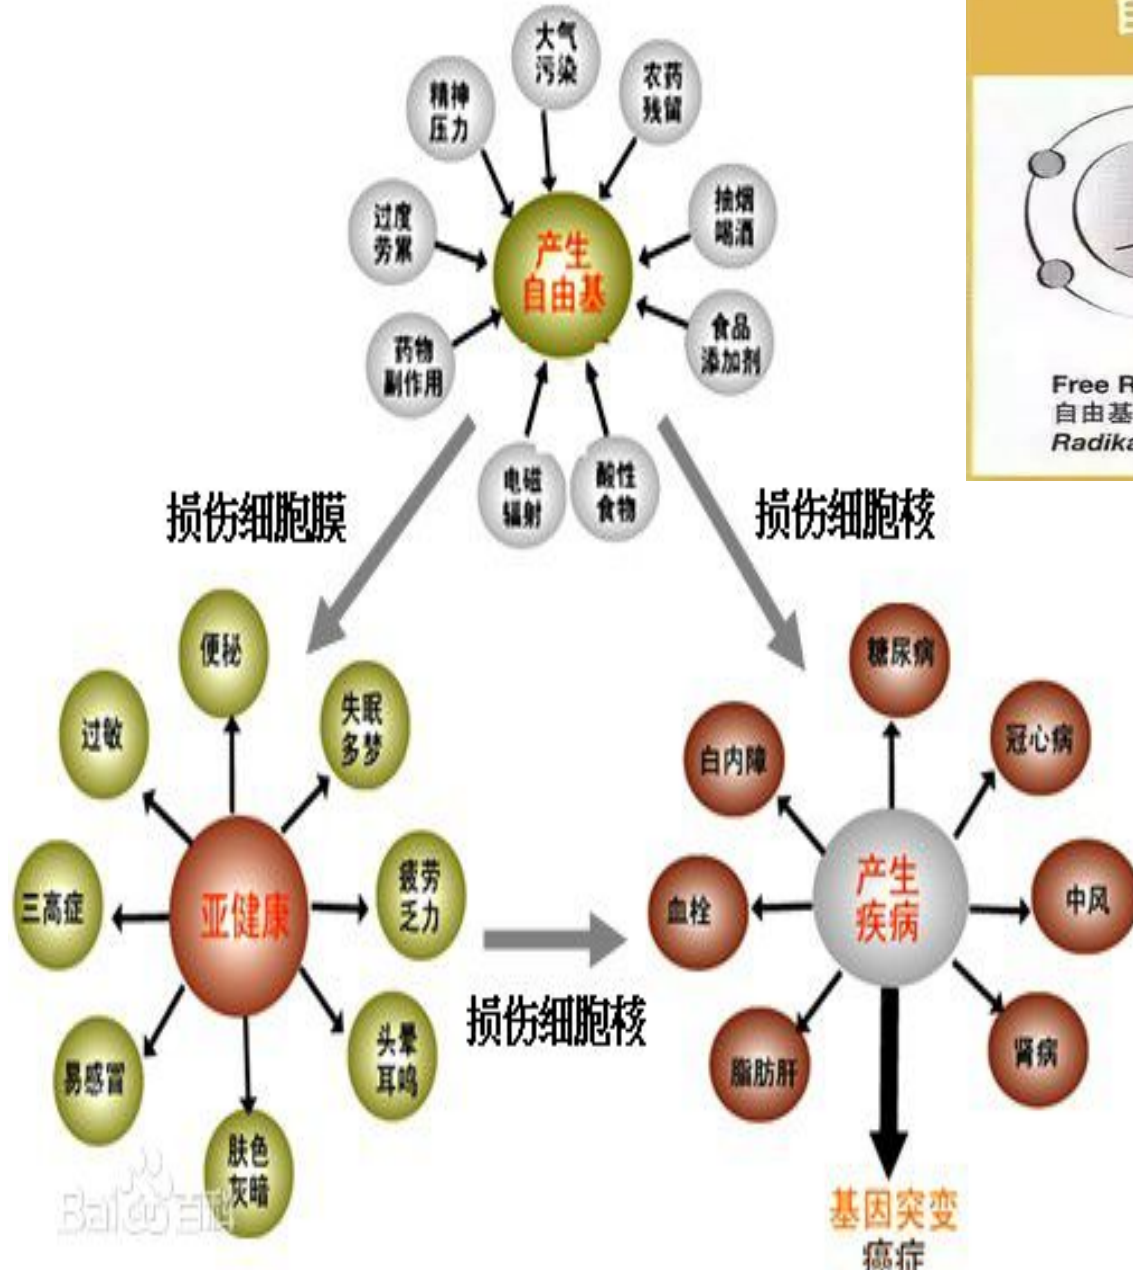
大气污染

农药残留

精神压力

抽烟喝酒

过度劳累

产生自由基

食品添加剂

药物副作用

电磁辐射

酸性食物

损伤细胞膜

损伤细胞核

便秘

过敏

失眠多梦

三高症

亚健康

疲劳乏力

易感冒

头晕耳鸣

肤色灰暗

损伤细胞核

糖尿病

白内障

冠心病

血栓

产生疾病

中风

脂肪肝

肾病

基因突变

癌症

Free R
自由基
Radika

Bai百科